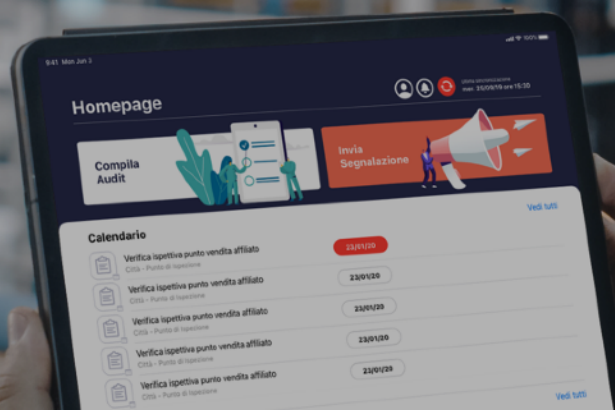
9:41 Mon Jun 3

100%

Homepage

ultima sincronizzazione
mar. 25/09/19 ore 15:30

Compila Audit

Invia Segnalazione

Vedi tutti

Calendario

Verifica ispettiva punto vendita affiliato
Città - Punto di ispezione
23/01/20

Verifica ispettiva punto vendita affiliato
Città - Punto di ispezione
23/01/20

Verifica ispettiva punto vendita affiliato
Città - Punto di ispezione
23/01/20

Verifica ispettiva punto vendita affiliato
Città - Punto di ispezione
23/01/20

Verifica ispettiva punto vendita affiliato
Città - Punto di ispezione
23/01/20

Vedi tutti